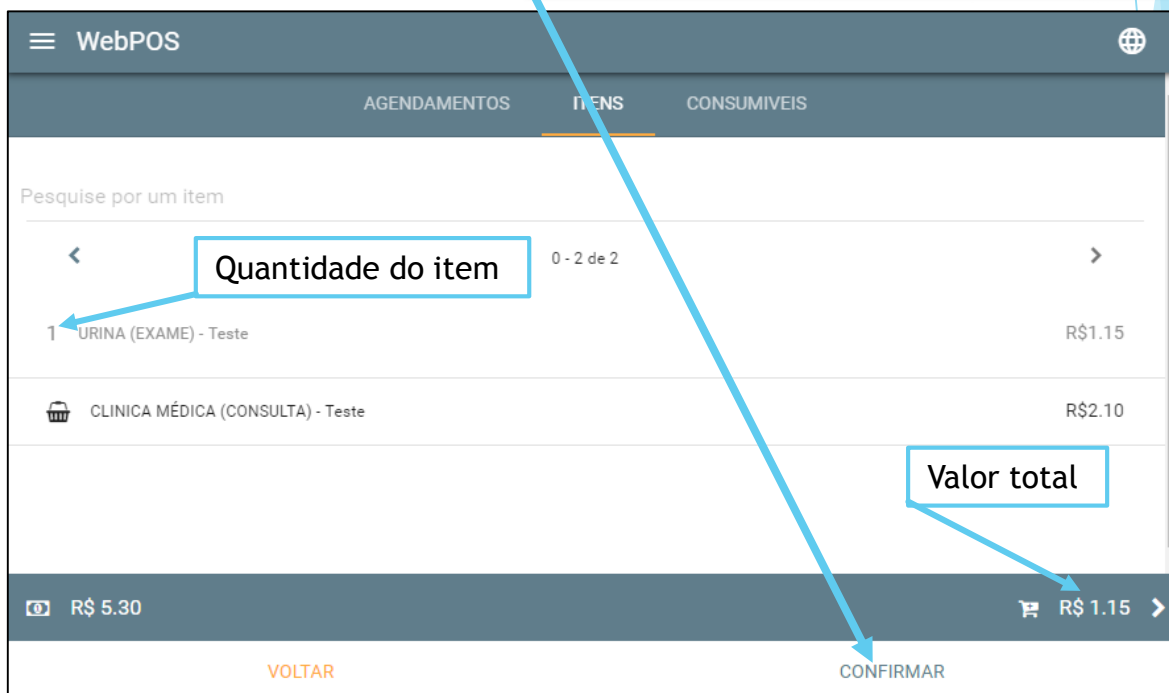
WebPOS

AGENDAMENTOS ITENS CONSUMIVEIS

Pesquise por um item

0 - 2 de 2

Quantidade do item

1 URINA (EXAME) - Teste R$1.15

CLINICA MÉDICA (CONSULTA) - Teste R$2.10

Valor total

R$ 5.30

R$ 1.15

VOLTAR

CONFIRMAR